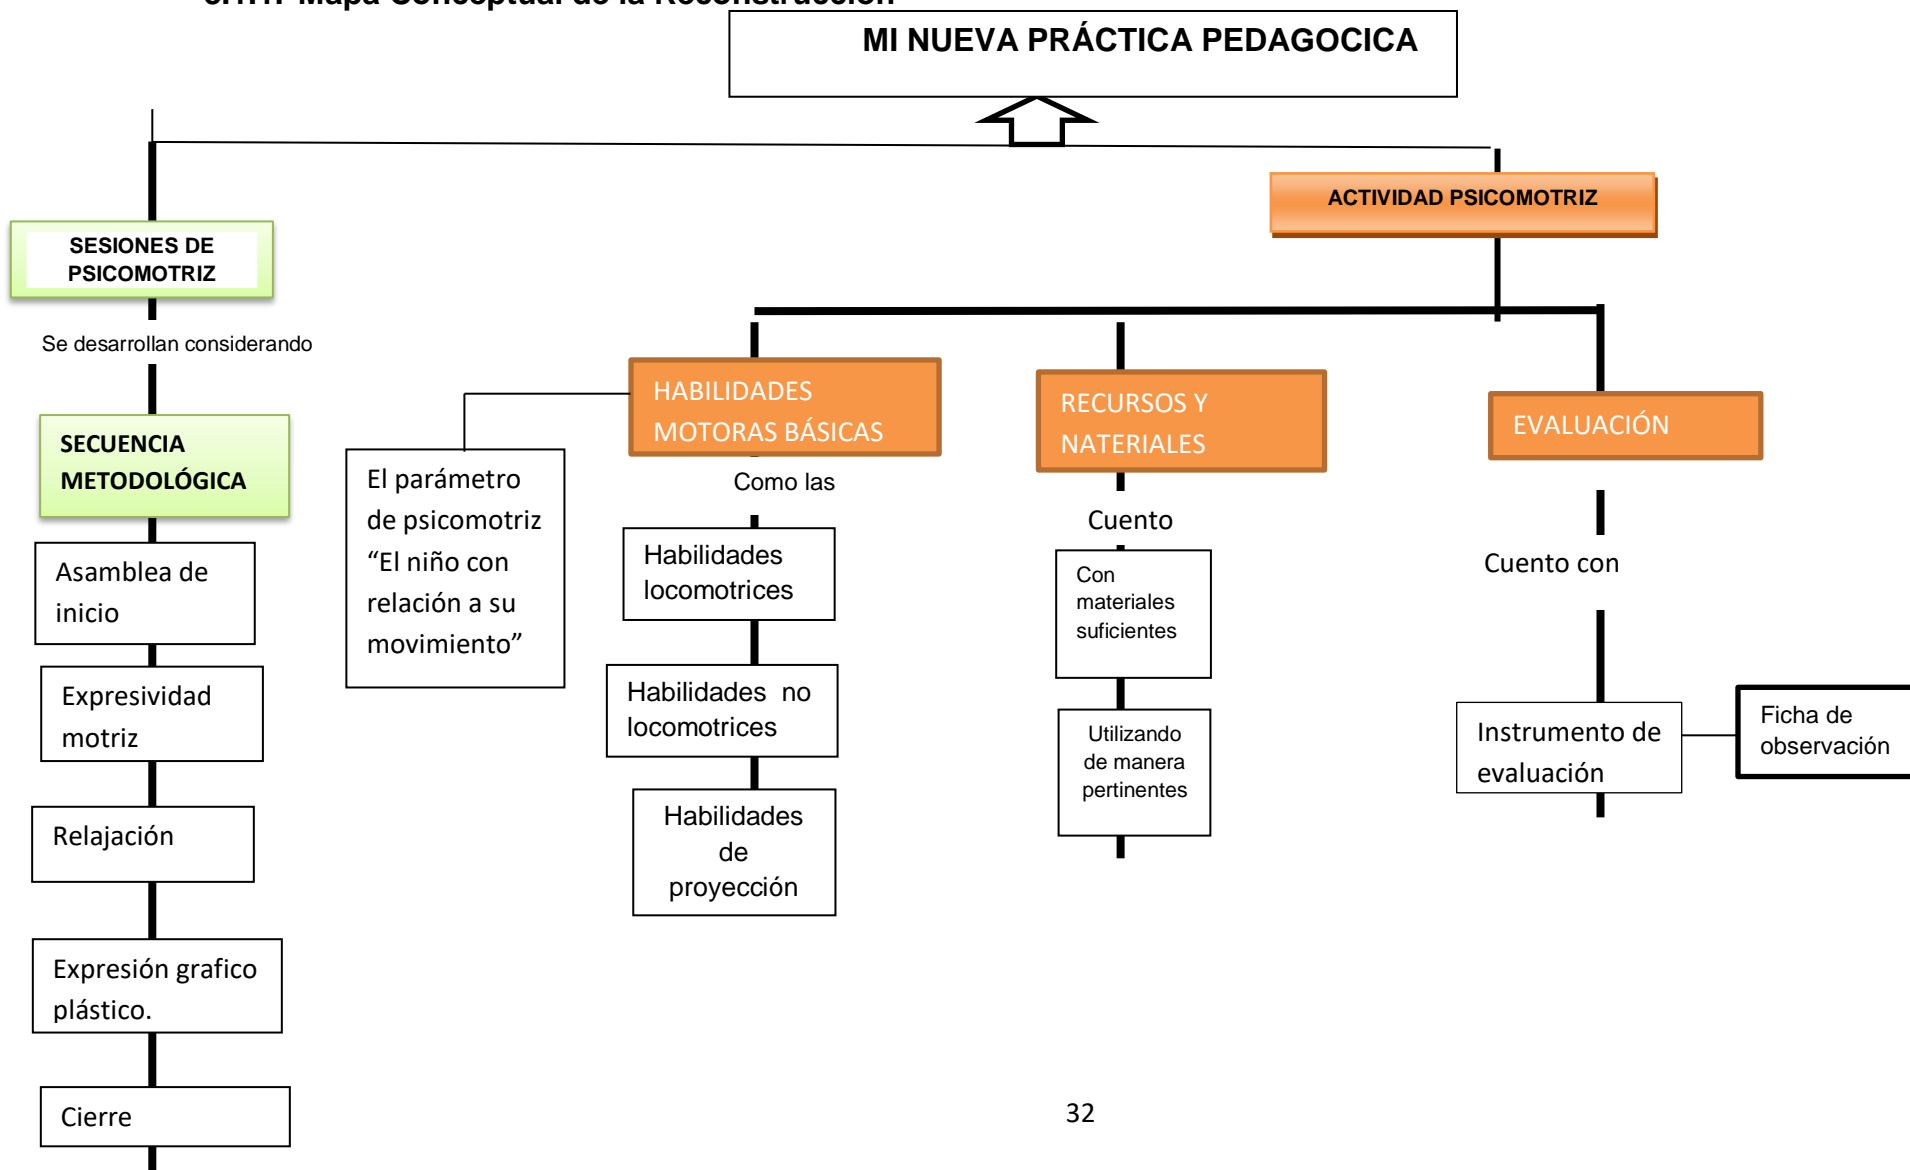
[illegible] Mapa Conceptual de la Reconstrucción

MI NUEVA PRÁCTICA PEDAGOCICA

ACTIVIDAD PSICOMOTRIZ

SESIONES DE PSICOMOTRIZ

Se desarrollan considerando

SECUENCIA METODOLÓGICA

Asamblea de inicio

Expresividad motriz

Relajación

Expresión grafico plástico.

Cierre

El parámetro de psicomotriz “El niño con relación a su movimiento”

HABILIDADES MOTORAS BÁSICAS

Como las

Habilidades locomotrices

Habilidades no locomotrices

Habilidades de proyección

RECURSOS Y NATERIALES

Cuento

Con materiales suficientes

Utilizando de manera pertinentes

EVALUACIÓN

Cuento con

Instrumento de evaluación

Ficha de observación

32